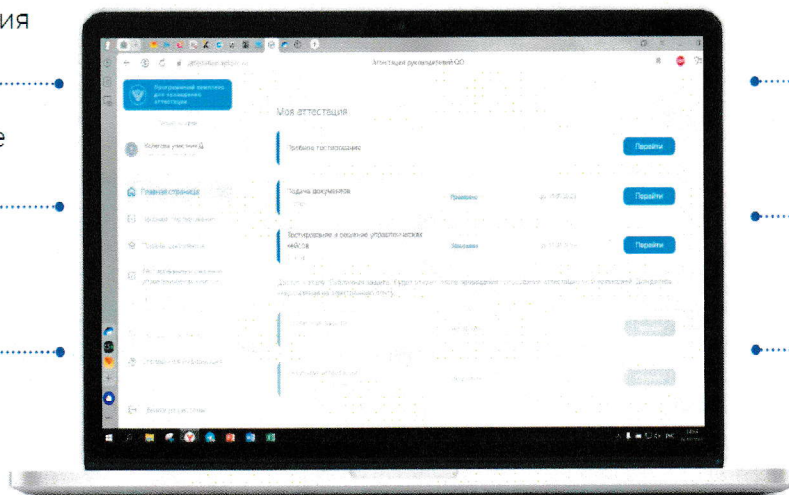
ия

е

Аттестация руководителей ОО

Программный комплекс для проведения аттестации

Моя аттестация

Пробное тестирование

Перейти

Подача документов

Пройдено

Перейти

Тестирование и решение управленческих кейсов

Перейти

Главная страница

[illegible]

Выйти из системы

Перейти